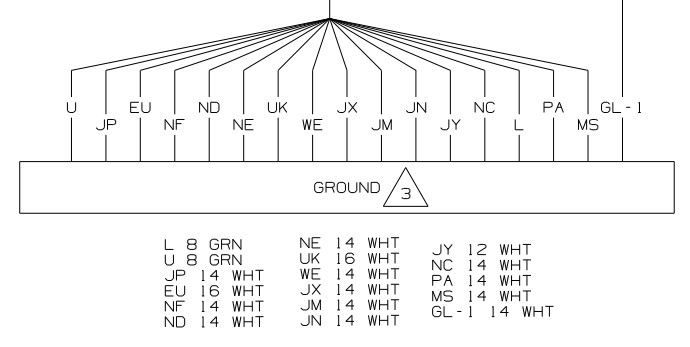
U JP EU NF ND NE UK WE JX JM JN JY NC L PA MS GL-1

GROUND 3

L 8 GRN
U 8 GRN
JP 14 WHT
EU 16 WHT
NF 14 WHT
ND 14 WHT

NE 14 WHT
UK 16 WHT
WE 14 WHT
JX 14 WHT
JM 14 WHT
JN 14 WHT

JY 12 WHT
NC 14 WHT
PA 14 WHT
MS 14 WHT
GL-1 14 WHT